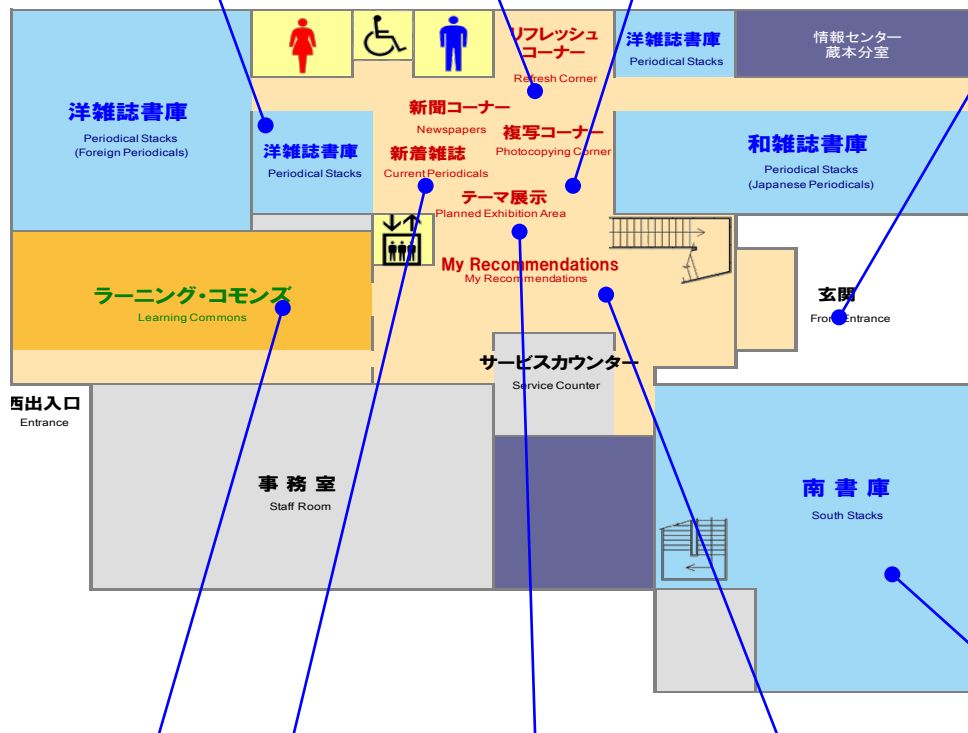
洋雑誌書庫
Periodical Stacks (Foreign Periodicals)

洋雑誌書庫
Periodical Stacks

リフレッシュコーナー
Refresh Corner

洋雑誌書庫
Periodical Stacks

情報センター蔵本分室

新聞コーナー
Newspapers

複写コーナー
Photocopying Corner

新着雑誌
Current Periodicals

和雑誌書庫
Periodical Stacks (Japanese Periodicals)

テーマ展示
Planned Exhibition Area

My Recommendations
My Recommendations

ラーニング・コモンズ
Learning Commons

玄関
Front Entrance

サービスカウンター
Service Counter

西出入口
Entrance

事務室
Staff Room

南書庫
South Stacks